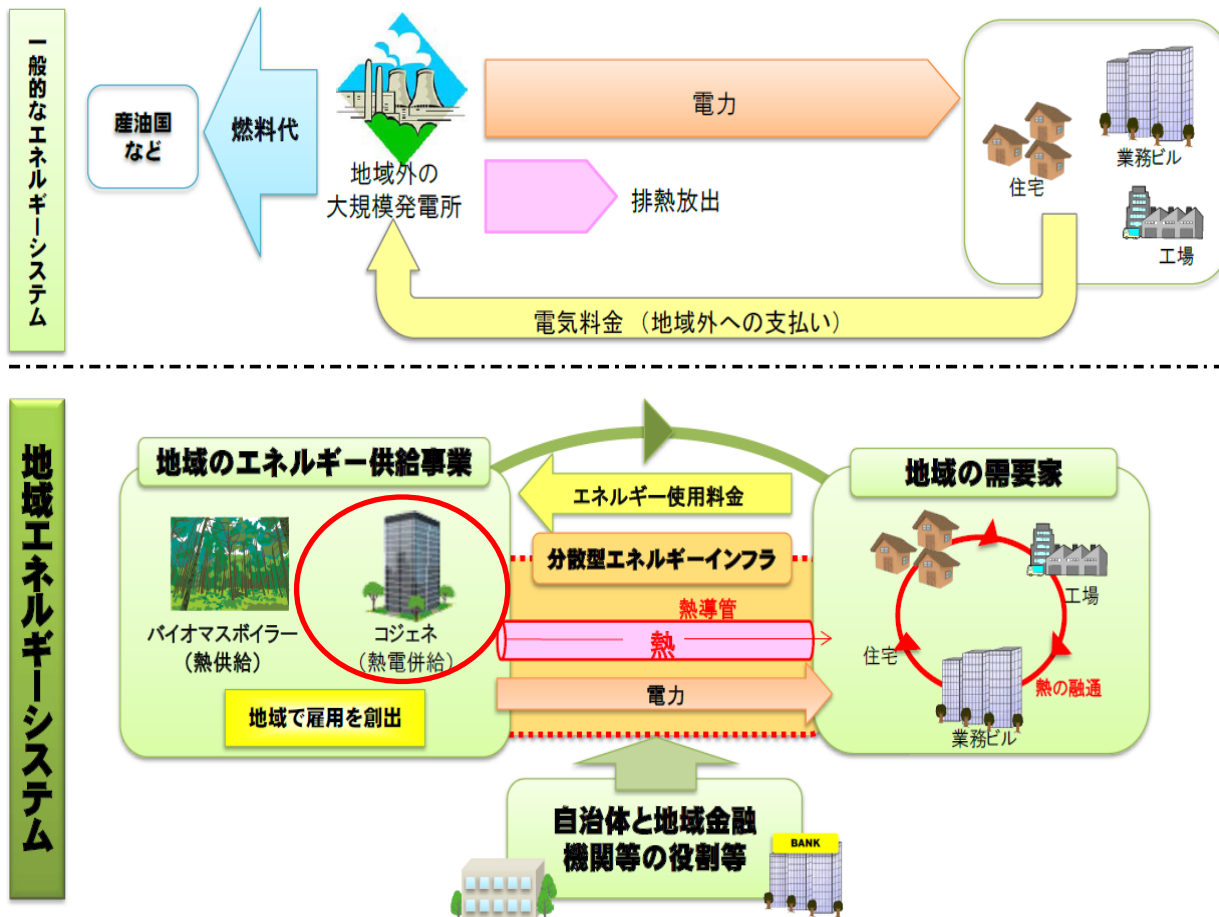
一般的なエネルギーシステム

産油国など

燃料代

地域外の大規模発電所

電力

排熱放出

住宅

業務ビル

工場

電気料金（地域外への支払い）

地域エネルギーシステム

地域のエネルギー供給事業

エネルギー使用料金

地域の需要家

分散型エネルギーインフラ

バイオマスボイラー（熱供給）

コジェネ（熱電併給）

熱導管

熱

工場

住宅

熱の融通

電力

地域で雇用を創出

業務ビル

自治体と地域金融機関等の役割等

BANK